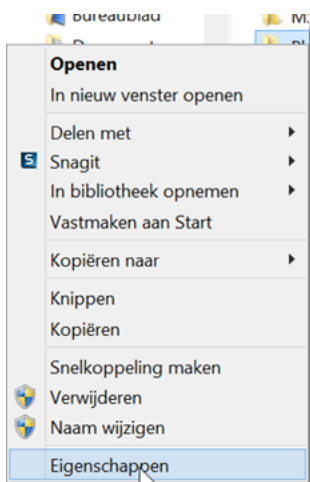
Bureaublad
Do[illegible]
M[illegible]
Bl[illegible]

Openen
In nieuw venster openen
Delen met
Snagit
In bibliotheek opnemen
Vastmaken aan Start
Kopiëren naar
Knippen
Kopiëren
Snelkoppeling maken
Verwijderen
Naam wijzigen
Eigenschappen